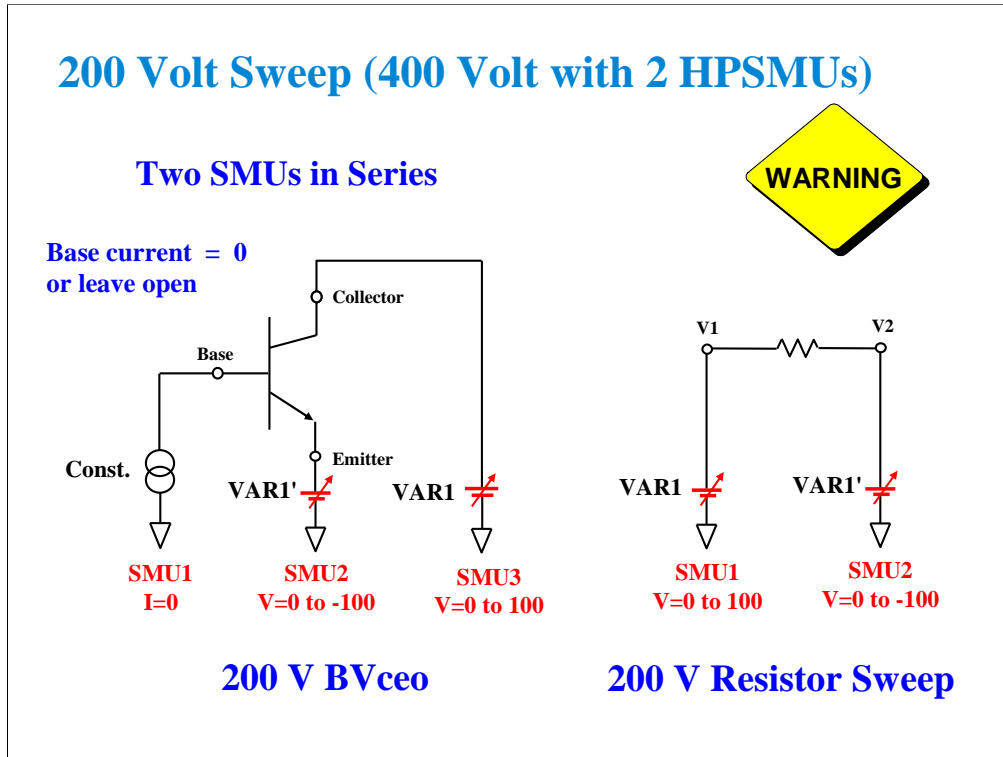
200 Volt Sweep (400 Volt with 2 HPSMUs)

Two SMUs in Series

WARNING

Base current = 0
or leave open

Collector

Base

Emitter

Const.

VAR1'

VAR1

SMU1
I=0

SMU2
V=0 to -100

SMU3
V=0 to 100

V1

V2

VAR1

VAR1'

SMU1
V=0 to 100

SMU2
V=0 to -100

200 V BVceo

200 V Resistor Sweep